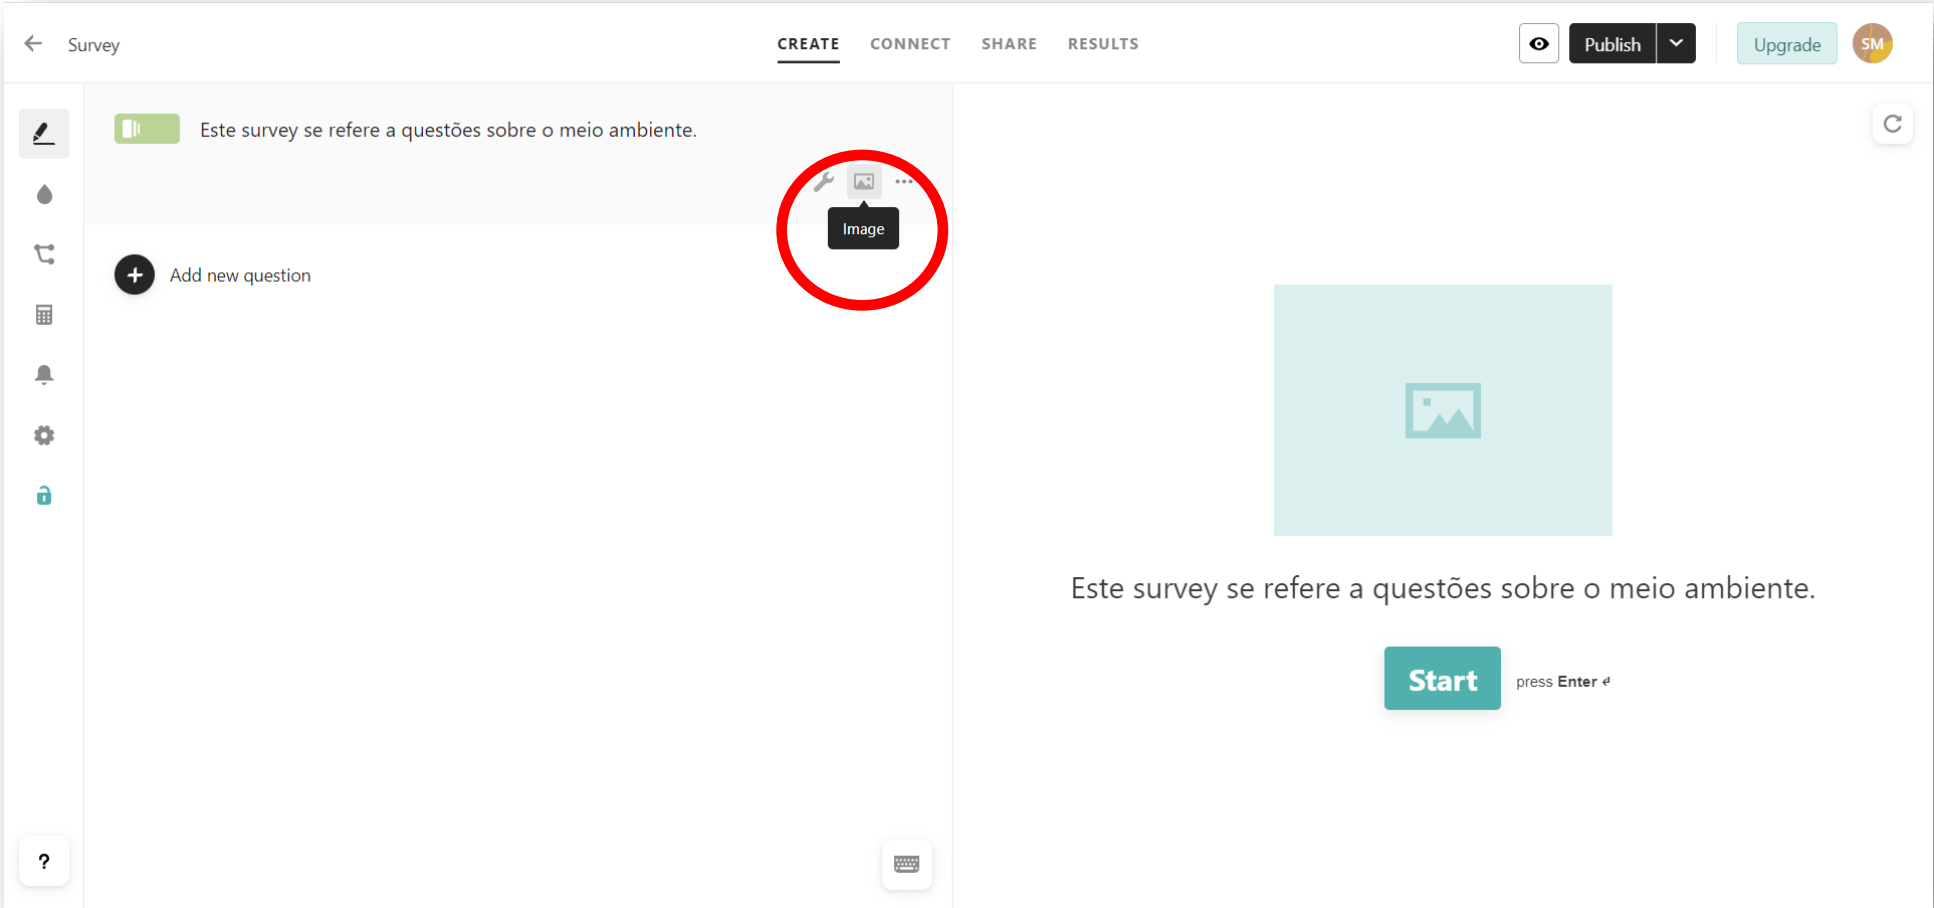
Survey

CREATE CONNECT SHARE RESULTS

Publish

Upgrade

SM

Este survey se refere a questões sobre o meio ambiente.

Image

Add new question

?

Este survey se refere a questões sobre o meio ambiente.

Start

press Enter ↵